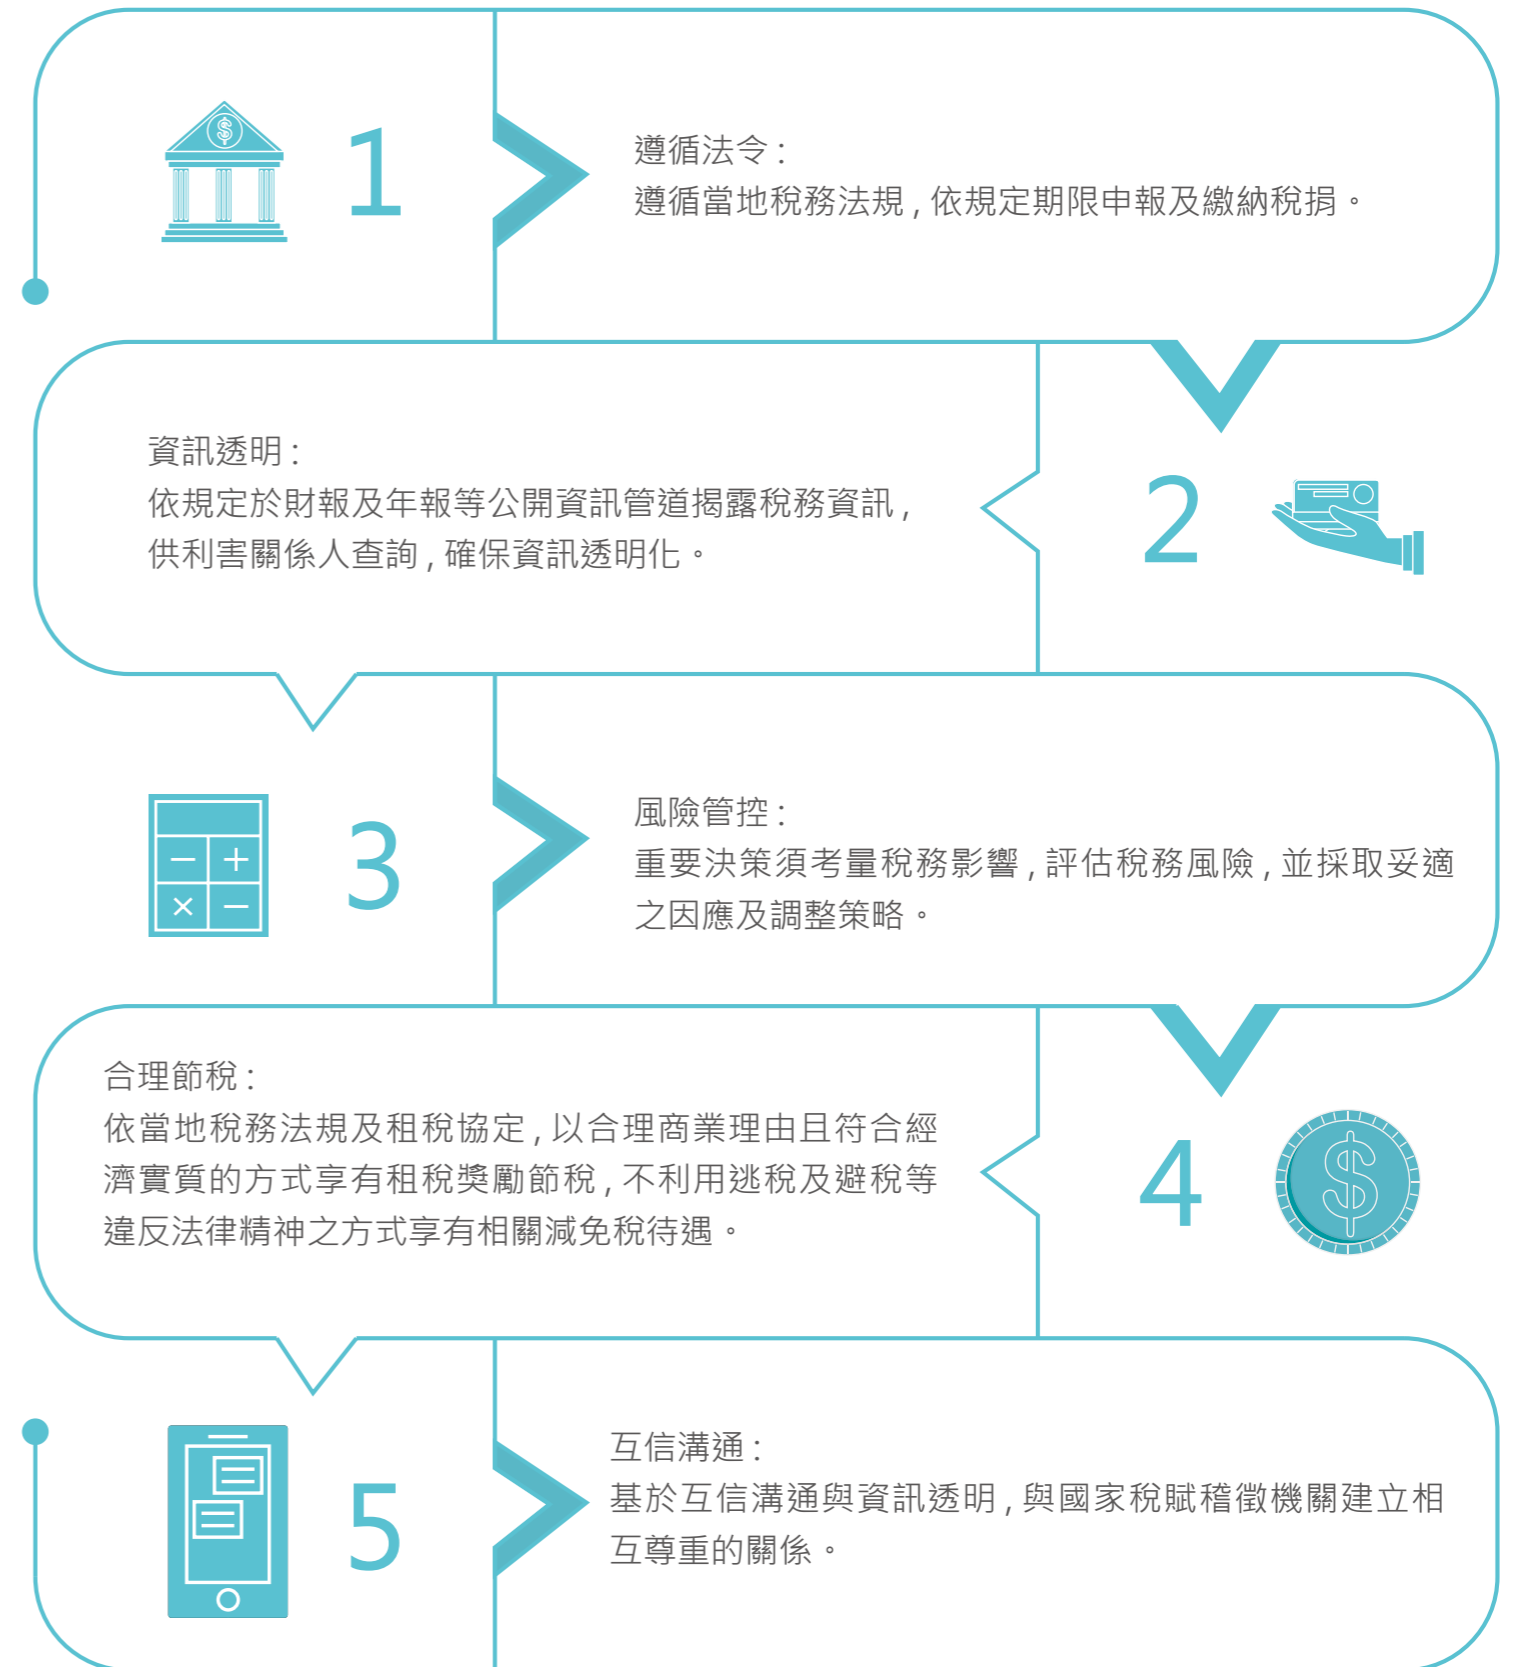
1

遵循法令：
遵循當地稅務法規，依規定期限申報及繳納稅捐。

資訊透明：
依規定於財報及年報等公開資訊管道揭露稅務資訊，供利害關係人查詢，確保資訊透明化。

2

3

風險管控：
重要決策須考量稅務影響，評估稅務風險，並採取妥適之因應及調整策略。

合理節稅：
依當地稅務法規及租稅協定，以合理商業理由且符合經濟實質的方式享有租稅獎勵節稅，不利用逃稅及避稅等違反法律精神之方式享有相關減免稅待遇。

4

5

互信溝通：
基於互信溝通與資訊透明，與國家稅賦稽徵機關建立相互尊重的關係。